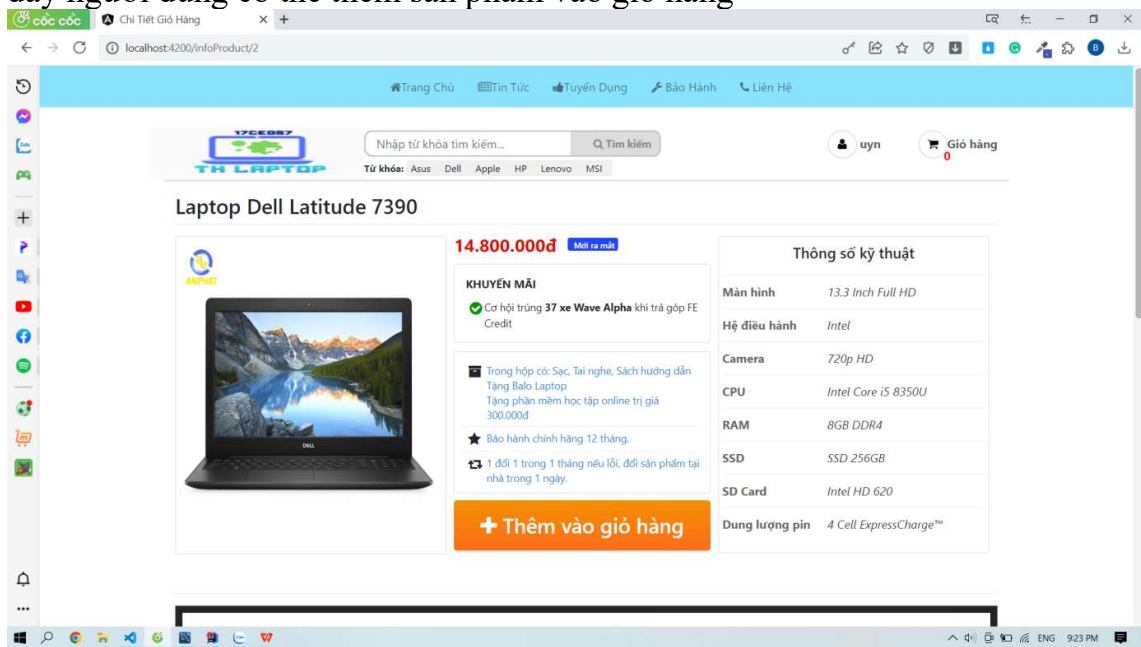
Cốc Cốc  Chi Tiết Giỏ Hàng  × +

localhost:4200/infoProduct/2

Trang Chủ  Tin Tức  Tuyển Dụng  Bảo Hành  Liên Hệ

17CE057
TH LAPTOP

Nhập từ khóa tìm kiếm...  Tìm kiếm

Từ khóa: Asus Dell Apple HP Lenovo MSI

uyn  Giỏ hàng 0

Laptop Dell Latitude 7390

ANPHAT

14.800.000đ  Mới ra mắt

KHUYẾN MÃI

Cơ hội trúng 37 xe Wave Alpha khi trả góp FE Credit

Trong hộp có: Sạc, Tai nghe, Sách hướng dẫn
Tặng Balo Laptop
Tặng phần mềm học tập online trị giá 300.000đ

Bảo hành chính hãng 12 tháng.

1 đổi 1 trong 1 tháng nếu lỗi, đổi sản phẩm tại nhà trong 1 ngày.

+ Thêm vào giỏ hàng

Thông số kỹ thuật

| | |
|---|---|
| Màn hình | 13.3 Inch Full HD |
| Hệ điều hành | Intel |
| Camera | 720p HD |
| CPU | Intel Core i5 8350U |
| RAM | 8GB DDR4 |
| SSD | SSD 256GB |
| SD Card | Intel HD 620 |
| Dung lượng pin | 4 Cell ExpressCharge™ |

ENG 9:23 PM